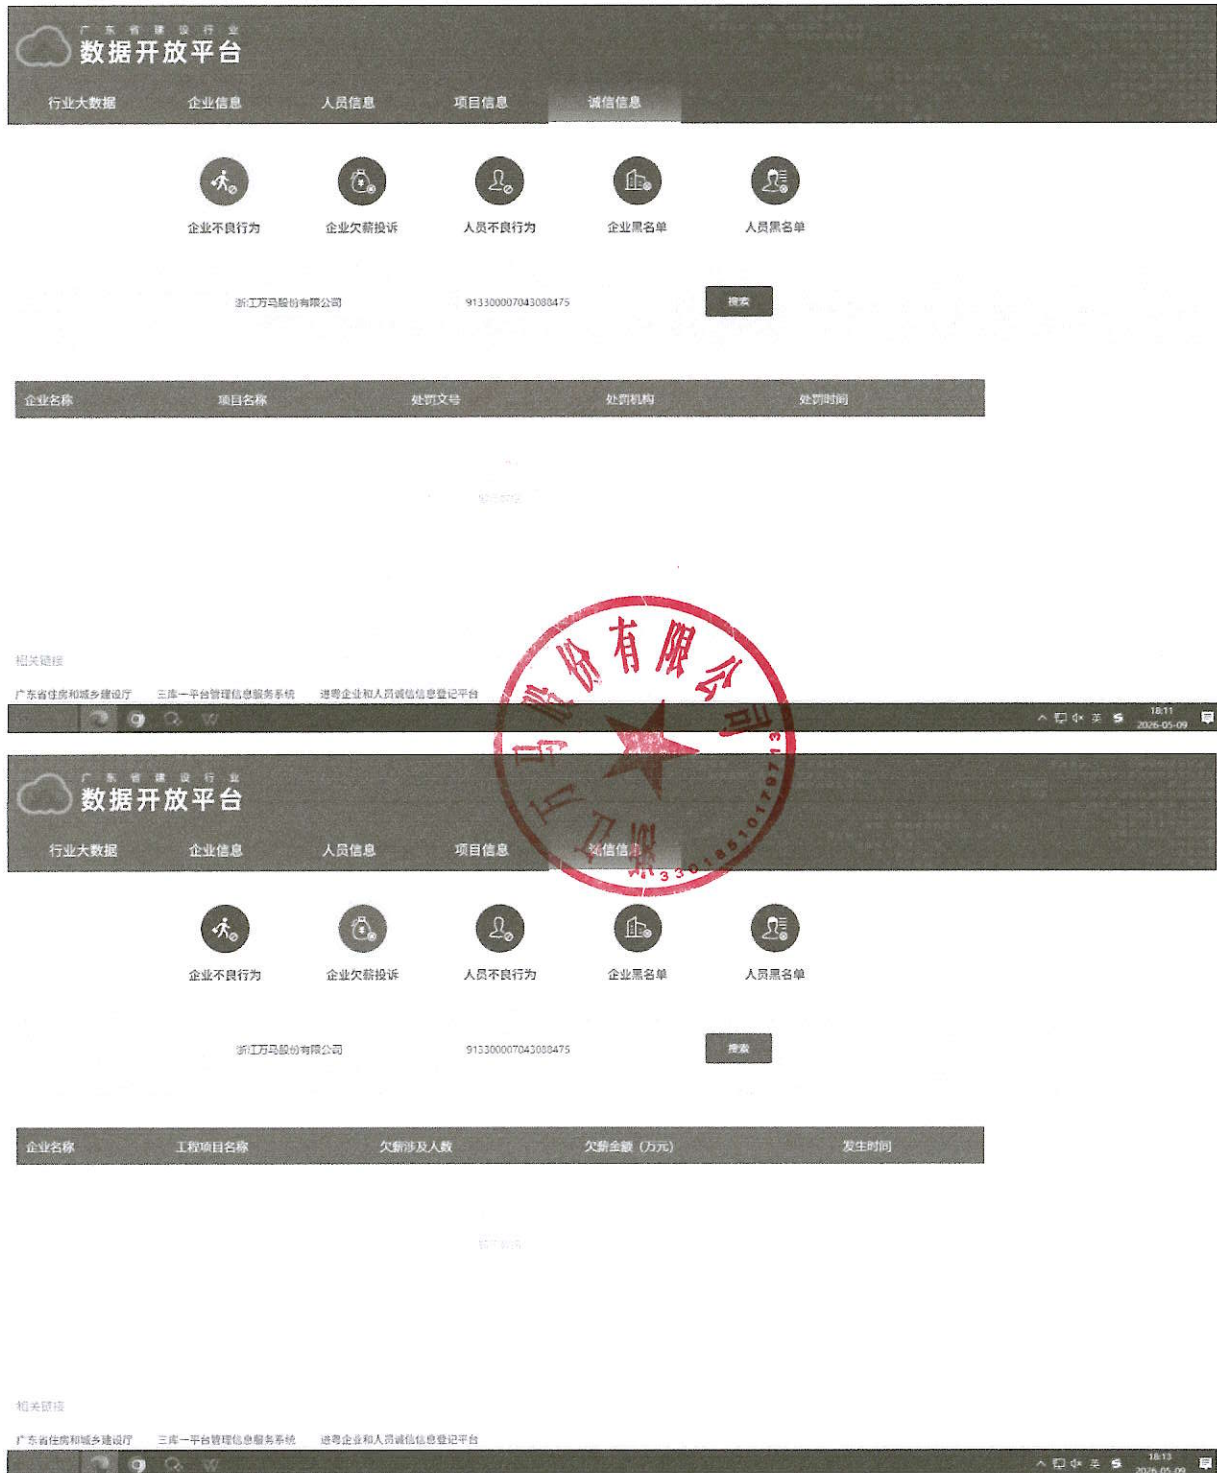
广东省建设行业
数据开放平台

行业大数据　企业信息　人员信息　项目信息　诚信信息

企业不良行为　企业欠薪投诉　人员不良行为　企业黑名单　人员黑名单

浙江万马股份有限公司　91330000704308847​5　搜索

| 企业名称 | 项目名称 | 处罚文号 | 处罚机构 | 处罚时间 |
|---|---|---|---|---|

暂无数据

相关链接

广东省住房和城乡建设厅　三库一平台管理信息服务系统　进粤企业和人员诚信信息登记平台

18:11
2026-05-09

浙江万马股份有限公司
3301851017873

广东省建设行业
数据开放平台

行业大数据　企业信息　人员信息　项目信息　诚信信息

企业不良行为　企业欠薪投诉　人员不良行为　企业黑名单　人员黑名单

浙江万马股份有限公司　91330000704308847​5　搜索

| 企业名称 | 工程项目名称 | 欠薪涉及人数 | 欠薪金额（万元） | 发生时间 |
|---|---|---|---|---|

暂无数据

相关链接

广东省住房和城乡建设厅　三库一平台管理信息服务系统　进粤企业和人员诚信信息登记平台

18:13
2026-05-09